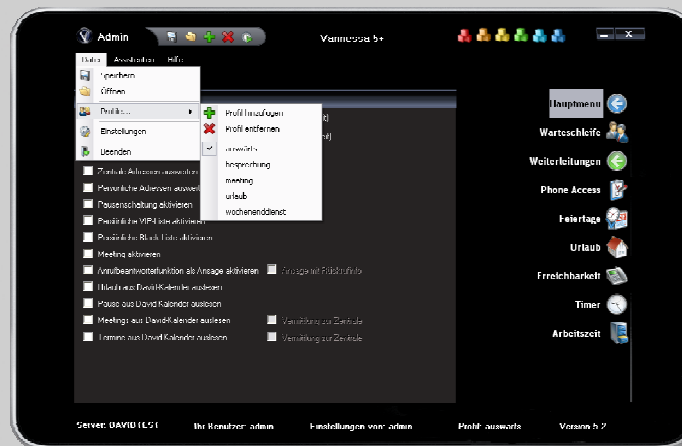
Admin

Vannessa 5+

Datei Ansicht Hilfe

Speichern
Öffnen
Profile...
Einstellungen
Beenden

Profil hinzufügen
Profil entfernen
auswärts
besprechung
meeting
urlaub
wochenenddienst

Zentrale Adressen auswählen
Persönliche Adressen auswählen
Pausenschaltung aktivieren
Persönliche VIP-Liste aktivieren
Persönliche Black-Liste aktivieren
Meeting aktivieren
Anrufbeantworterfunktion als Ansage aktivieren
Ansage mit Rückrufinfo
Urlaub aus David-Kalender auslesen
Pause aus David-Kalender auslesen
Meetings aus David-Kalender auslesen
Vermittlung zur Zentrale
Termine aus David-Kalender auslesen
Vermittlung zur Zentrale

Hauptmenu
Warteschleife
Weiterleitungen
Phone Access
Feiertage
Urlaub
Erreichbarkeit
Timer
Arbeitszeit

Server: DAVIDTEST
Ihr Benutzer: admin
Einstellungen von: admin
Profil: auswärts
Version 5.2